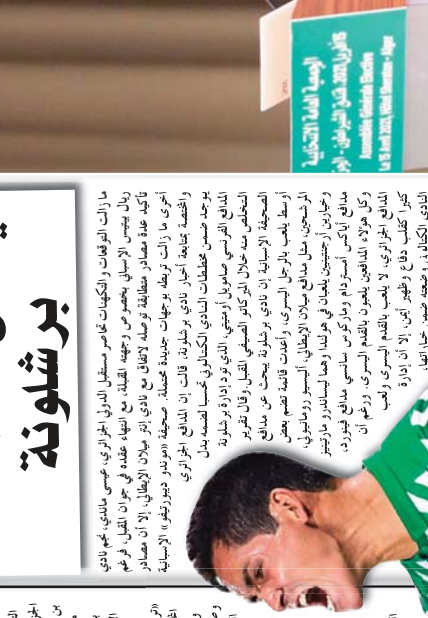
برشلونة

الجمعية العامة الانتخابية
Assemblée Générale Elective

ما زالت التوقعات والتكهنات تخص مستقبل الدولي الجزائري عيسى ماندي، نجم نادي ريال بيتيس الإسباني بخصوص وجهته المقبلة مع انتهاء عقده في جوان المقبل، فرغم تأكيد عدة مصادر بوصوله لاتفاق مع نادي إي سي ميلان الإيطالي، إلا أن مصادر أخرى ما زالت ترسله نحو وجهات جديدة مختلفة، صحيفة «موندو ديبورتيفو» الإسبانية والمختصة بتغطية أخبار نادي برشلونة، قالت إن المدافع الجزائري يوجد ضمن مخططات النادي الكتالوني، كما أشارت إلى أن المدافع الفرنسي صامويل أومتيتي، الذي تنوي إدارة برشلونة التخلص منه خلال الميركاتو الصيفي القادم رفقة عدد من لاعبي الفريق، وحسب الصحيفة الإسبانية فإن نادي برشلونة يبحث عن مدافع أيسر يلعب بالرجل اليسرى، وأعدت قائمة تضم بعض المدافعين، مثل مدافع ميلان الإيطالي أليسيو رومانيولي، وجاريين أحمديين يلعبان في هولندا، وهما ليساندرو مارتينيز مدافع أياكس أمستردام ودانيال سانشيز مدافع فينورد، ورغم أن المدافع الجزائري لا يلعب بالقدم اليسرى، إلا أن إدارة النادي الكتالوني، وبحسب مصادر صحفية، كبيرا ككلف دفاع و ظهير أيمن، إلا أن إدارة